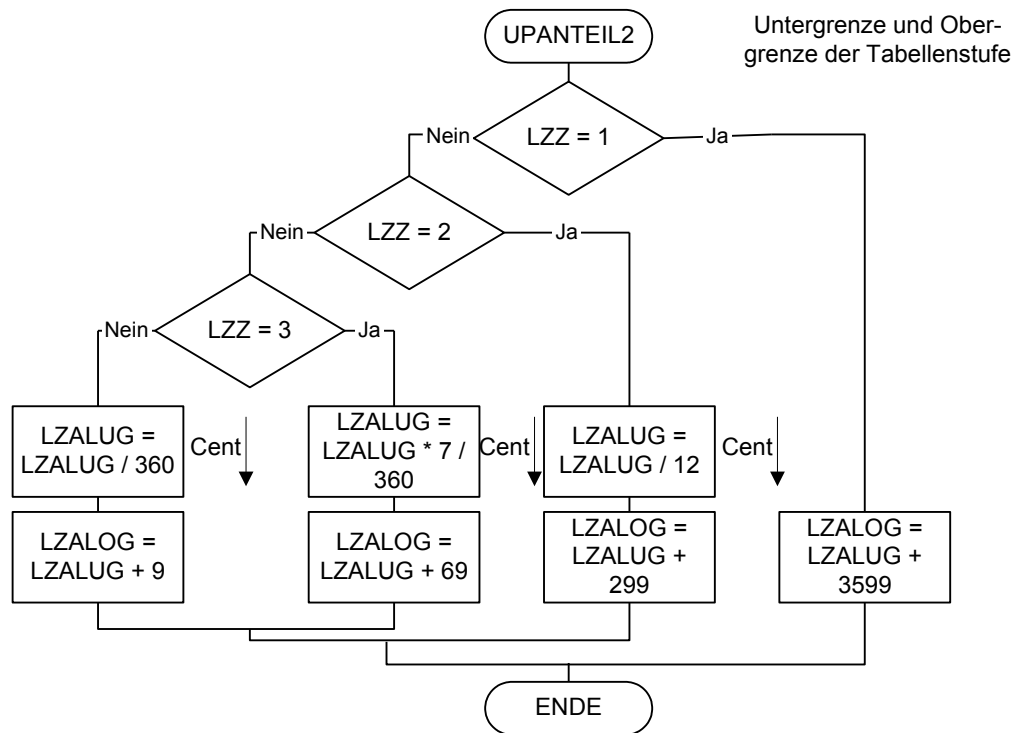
UPANTEIL2

Untergrenze und Obergrenze der Tabellenstufe

Nein

LZZ = 1

Ja

Nein

LZZ = 2

Ja

Nein

LZZ = 3

Ja

LZALUG = LZALUG / 360

Cent

LZALUG = LZALUG * 7 / 360

Cent

LZALUG = LZALUG / 12

Cent

LZALOG = LZALUG + 9

LZALOG = LZALUG + 69

LZALOG = LZALUG + 299

LZALOG = LZALUG + 3599

ENDE